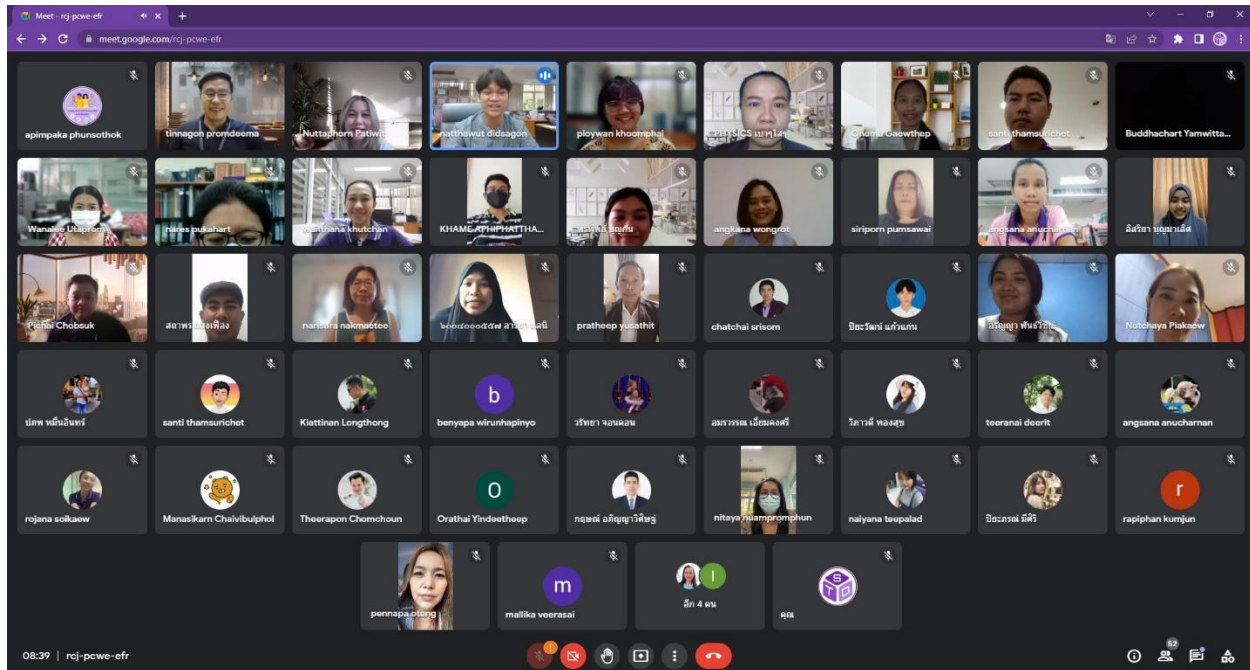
Meet - rcj-pcwe-efr
meet.google.com/rcj-pcwe-efr

apimpaka phunsothok
tinnagon promdeema
Nuttaphorn Patiwit
natthawut didsagon
ploywan khoomphai
PHYSICS เบญจ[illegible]
Chuma Gaowthep
santi thamsurichet
Buddhachart Yamwitta...

Wanalee Utaprom
nares pukahart
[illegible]thana khutchan
KHAME APHIPHATTHA...
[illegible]
angkana wongrot
siriporn pumsawai
angsana anucharnan
อัสรียา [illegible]

Pichai Chobsuk
สถาพร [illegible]
naridara nakmaetee
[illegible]
pratheep yusathit
chatchai srisom
ปิยะวัฒน์ แก้วแก่น
อรัญญา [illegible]
Nutchaya Plakaew

ปภพ หมื่นอินทร์
santi thamsurichet
Kiattinan Longthong
benyapa wirunhapinyo
วรัทยา จอนดอน
อมรวรรณ เลี้ยมลงศรี
วิภาวดี ทองสุข
teeranai deerit
angsana anucharnan

rojana soikaew
Manasikarn Chaivibulphol
Theerapon Chomchoun
Orathai Yindeetheep
กฤษณ์ อภิญญาวิศิษฐ์
nitaya nuampromphun
naiyana teepalad
ปิยะภรณ์ มีศรี
rapiphan kumjun

pennapa otong
mallika veerasai
อีก 4 คน
คุณ

08:39 | rcj-pcwe-efr
52